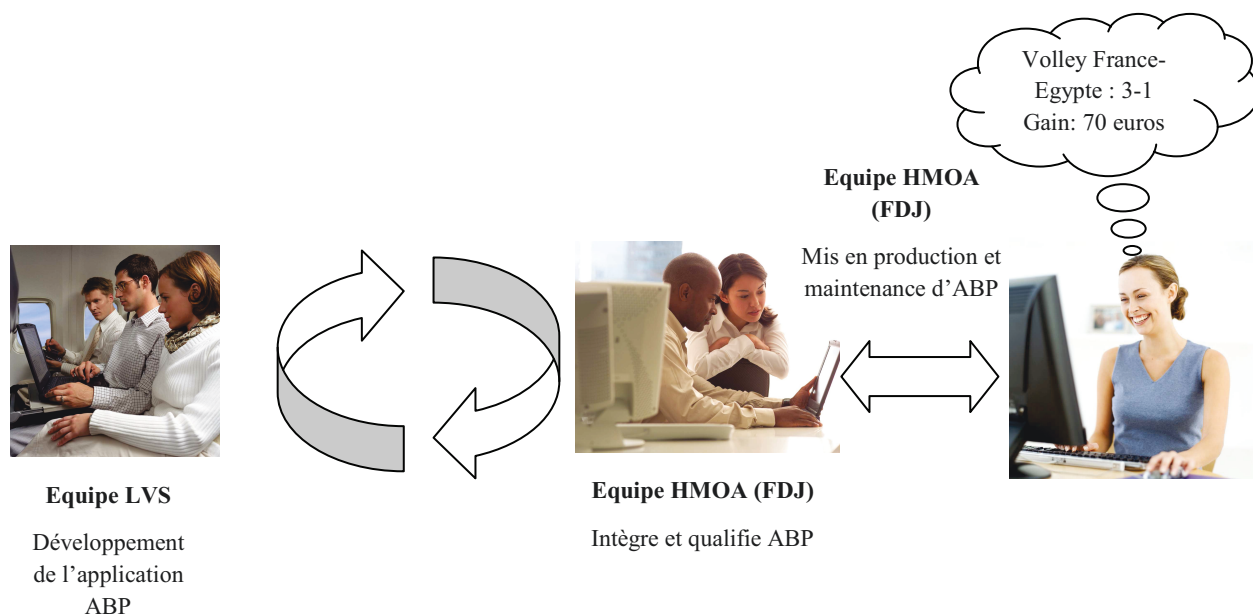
Volley France-Egypte : 3-1
Gain: 70 euros

**Equipe HMOA (FDJ)**

Mis en production et maintenance d'ABP

**Equipe LVS**

Développement de l'application ABP

**Equipe HMOA (FDJ)**

Intègre et qualifie ABP